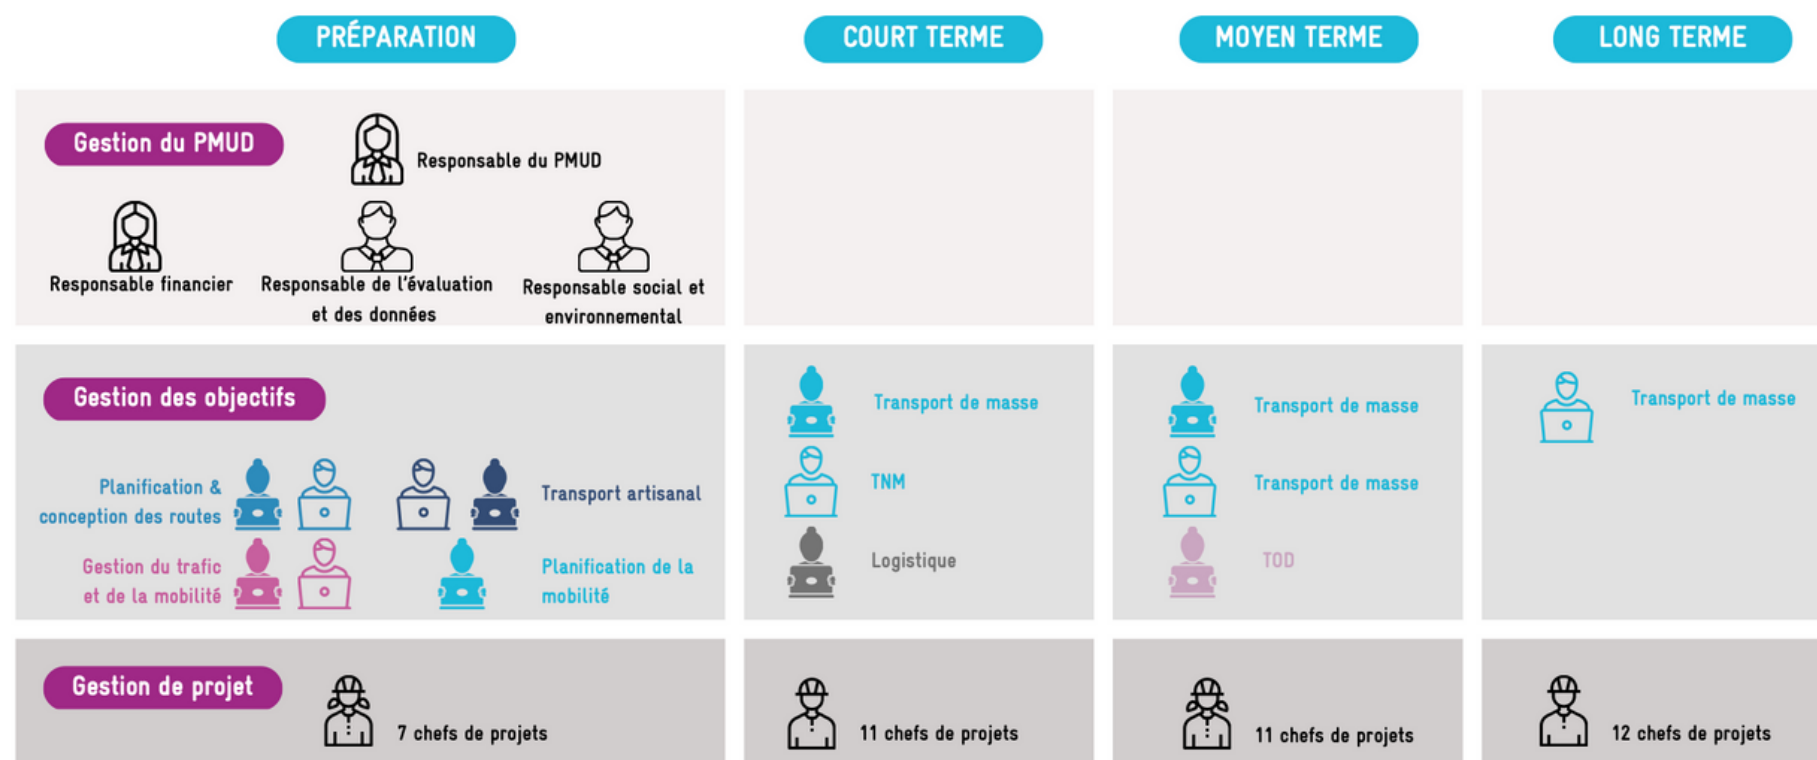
PRÉPARATION

COURT TERME

MOYEN TERME

LONG TERME

Gestion du PMUD

Responsable du PMUD

Responsable financier

Responsable de l'évaluation et des données

Responsable social et environnemental

Gestion des objectifs

Planification & conception des routes

Transport artisanal

Gestion du trafic et de la mobilité

Planification de la mobilité

Transport de masse

TNM

Logistique

Transport de masse

Transport de masse

TOD

Transport de masse

Gestion de projet

7 chefs de projets

11 chefs de projets

11 chefs de projets

12 chefs de projets